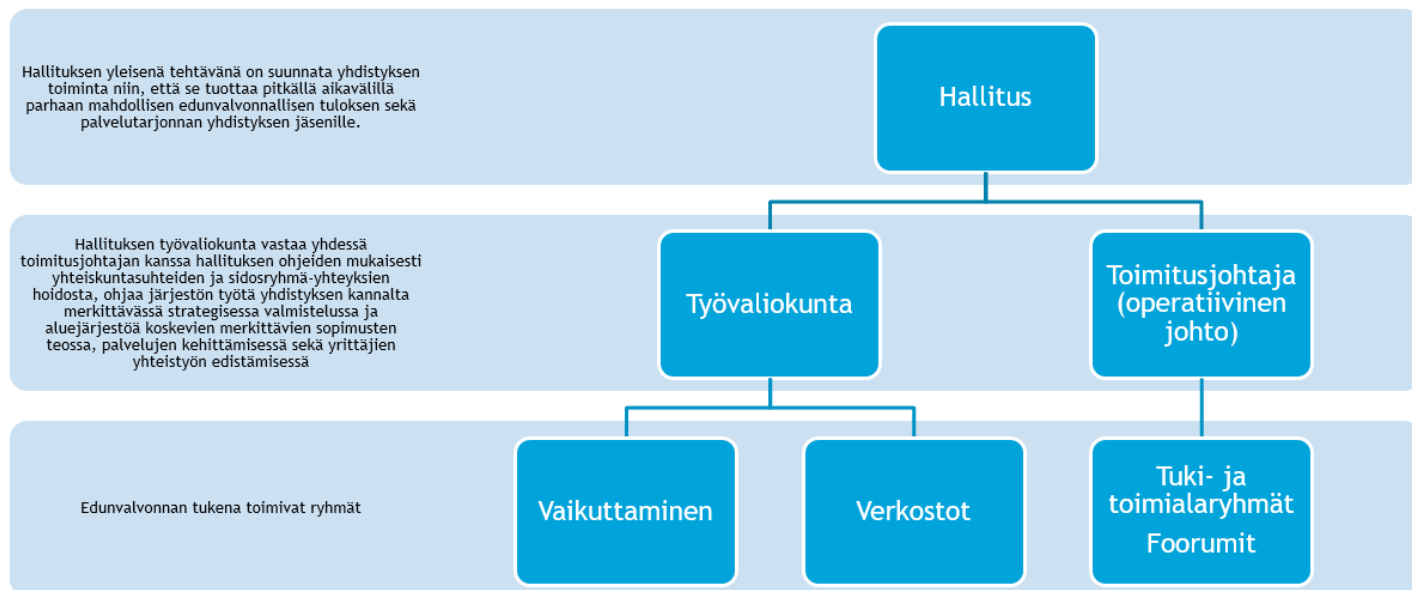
Hallituksen yleisenä tehtävänä on suunnata yhdistyksen toiminta niin, että se tuottaa pitkällä aikavälillä parhaan mahdollisen edunvalvonnallisen tuloksen sekä palvelutarjonnan yhdistyksen jäsenille.

Hallitus

Hallituksen työvaliokunta vastaa yhdessä toimitusjohtajan kanssa hallituksen ohjeiden mukaisesti yhteiskuntasuhteiden ja sidosryhmä-yhteyksien hoidosta, ohjaa järjestön työtä yhdistyksen kannalta merkittävässä strategisessa valmistelussa ja aluejärjestöä koskevien merkittävien sopimusten teossa, palvelujen kehittämisessä sekä yrittäjien yhteistyön edistämisessä

Työvaliokunta

Toimitusjohtaja (operatiivinen johto)

Edunvalvonnan tukena toimivat ryhmät

Vaikuttaminen

Verkostot

Tuki- ja toimialaryhmät
Foorumit